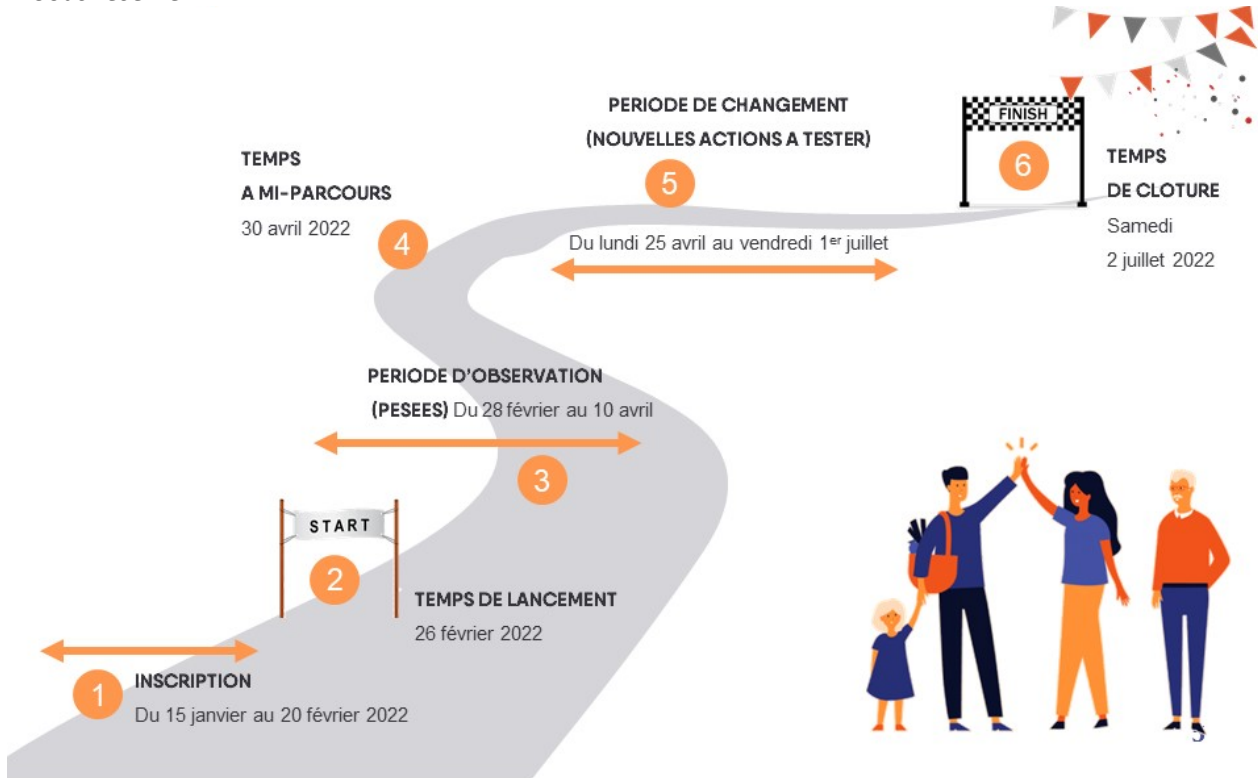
PERIODE DE CHANGEMENT
(NOUVELLES ACTIONS A TESTER)

FINISH

6

TEMPS
DE CLOTURE
Samedi
2 juillet 2022

TEMPS
A MI-PARCOURS
30 avril 2022

4

5

Du lundi 25 avril au vendredi 1$^{er}$ juillet

PERIODE D'OBSERVATION
(PESEES) Du 28 février au 10 avril

3

START

2

TEMPS DE LANCEMENT
26 février 2022

1

INSCRIPTION
Du 15 janvier au 20 février 2022

5